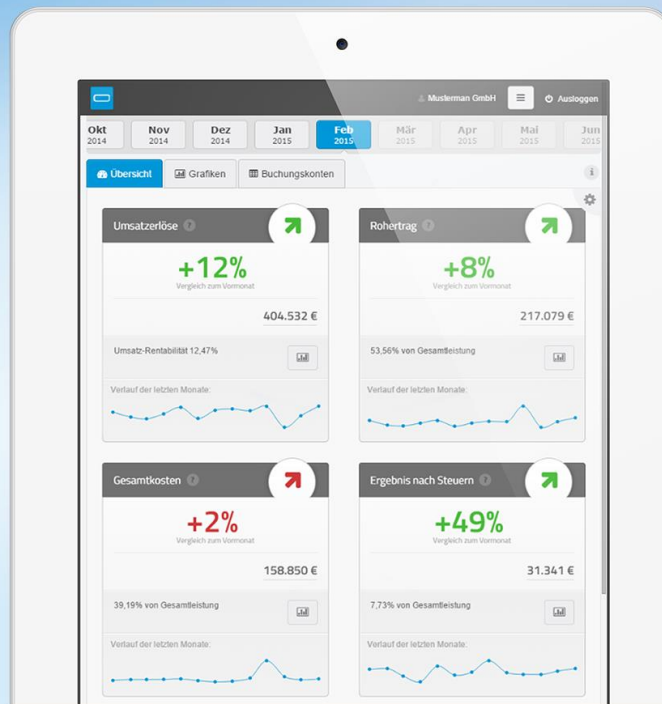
Musterman GmbH
Ausloggen

Okt 2014
Nov 2014
Dez 2014
Jan 2015
Feb 2015
Mär 2015
Apr 2015
Mai 2015
Jun 2015

Übersicht
Grafiken
Buchungskonten

Umsatzerlöse
+12%
Vergleich zum Vormonat
404.532 €
Umsatz-Rentabilität 12,47%
Verlauf der letzten Monate:

Rohertrag
+8%
Vergleich zum Vormonat
217.079 €
53,56% von Gesamtleistung
Verlauf der letzten Monate:

Gesamtkosten
+2%
Vergleich zum Vormonat
158.850 €
39,19% von Gesamtleistung
Verlauf der letzten Monate:

Ergebnis nach Steuern
+49%
Vergleich zum Vormonat
31.341 €
7,73% von Gesamtleistung
Verlauf der letzten Monate: